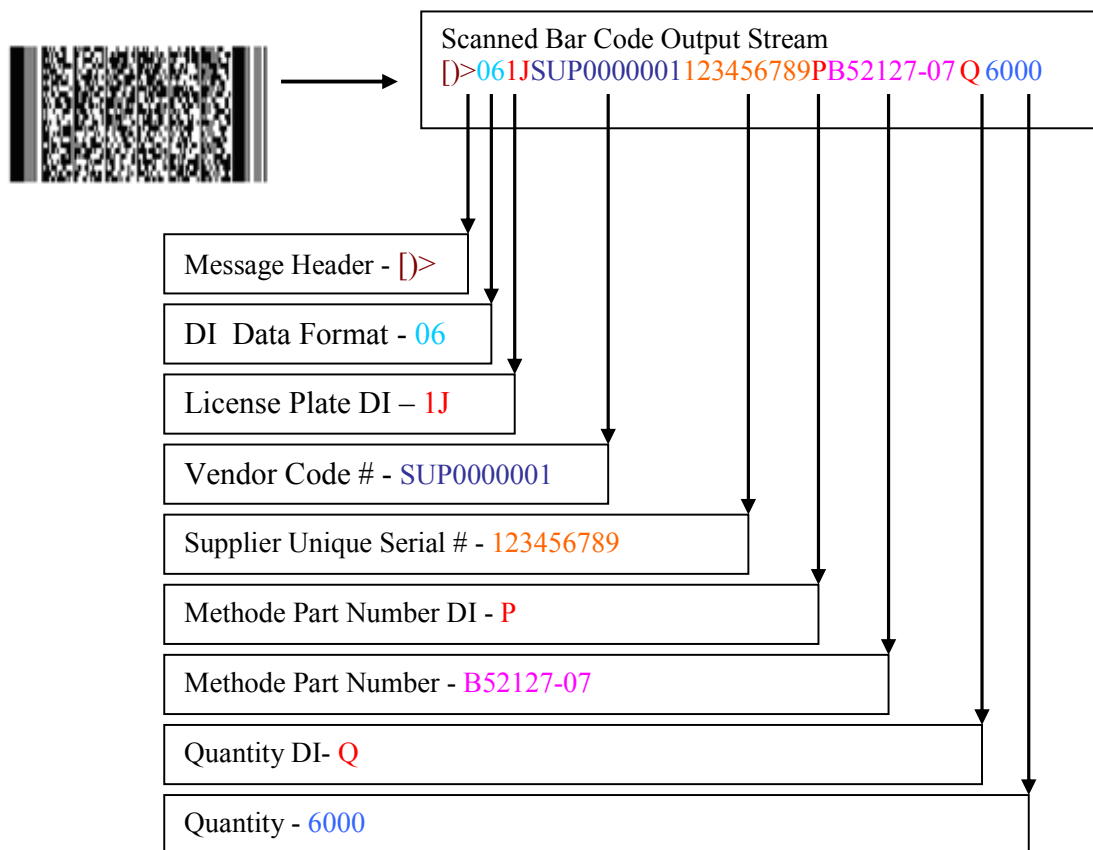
Scanned Bar Code Output Stream
[)>061JSUP0000001123456789PB52127-07 Q 6000

Message Header - [)>

DI Data Format - 06

License Plate DI – 1J

Vendor Code # - SUP0000001

Supplier Unique Serial # - 123456789

Methode Part Number DI - P

Methode Part Number - B52127-07

Quantity DI- Q

Quantity - 6000